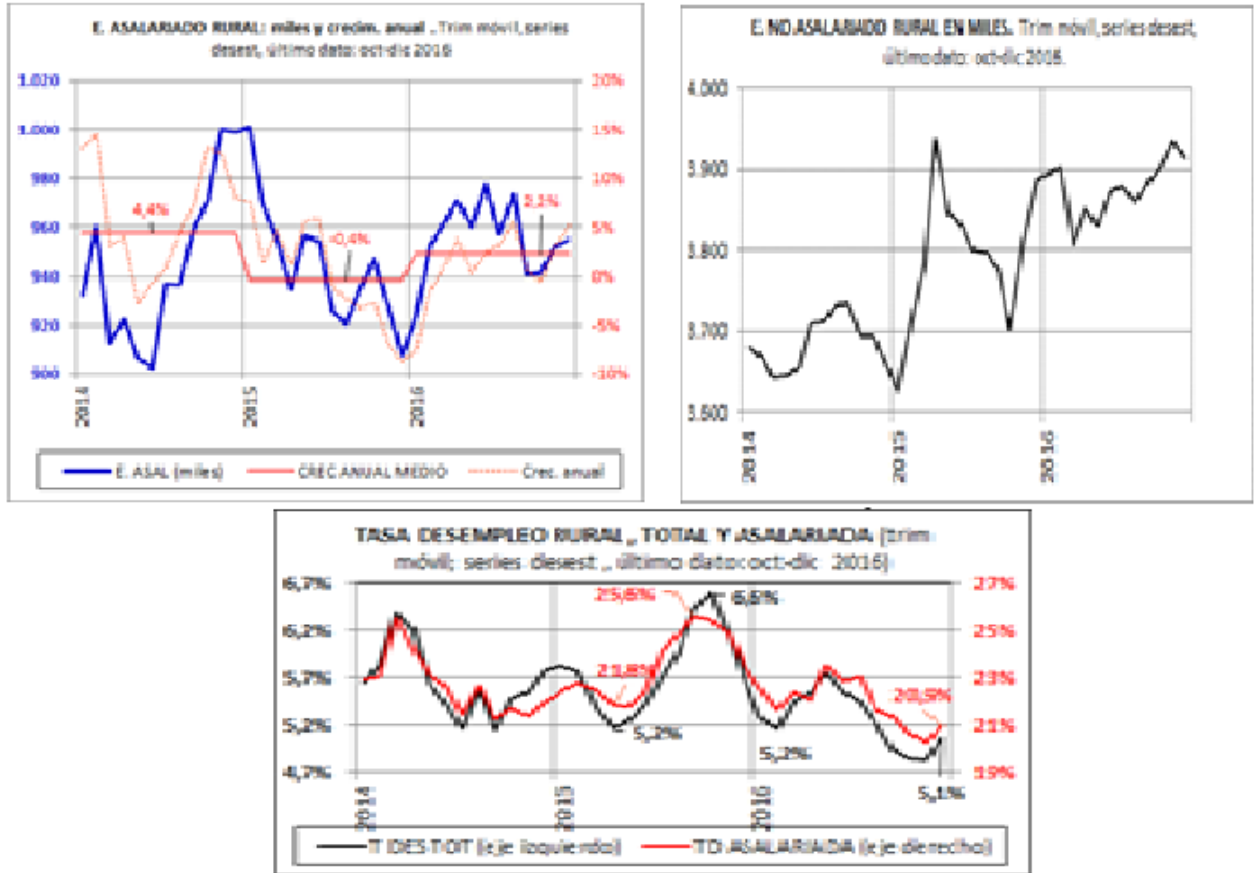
E. ASALARIADO RURAL: miles y crecim. anual ,. Trim móvil, series desest, último dato: oct-dic 2016

1.020
1.000
980
960
940
920
900

20%
15%
10%
5%
0%
-5%
-10%

4,4%
-0,4%
2,1%

2014
2015
2016

E. ASAL (miles)
CREC ANUAL MEDIO
Crec. anual

E. NO ASALARIADO RURAL EN MILES. Trim móvil, series desest, último dato: oct-dic 2016.

4.000
3.900
3.800
3.700
3.600

2014
2015
2016

TASA DESEMPLEO RURAL ,. TOTAL Y ASALARIADA (trim móvil; series desest ,. último dato: oct-dic 2016)

6,7%
6,2%
5,7%
5,2%
4,7%

27%
25%
23%
21%
19%

25,6%
6,6%
21,6%
5,2%
5,2%
20,5%
5,1%

2014
2015
2016

TT DES T OIT (eje izquierdo)
TD ASALARIADA (eje derecho)